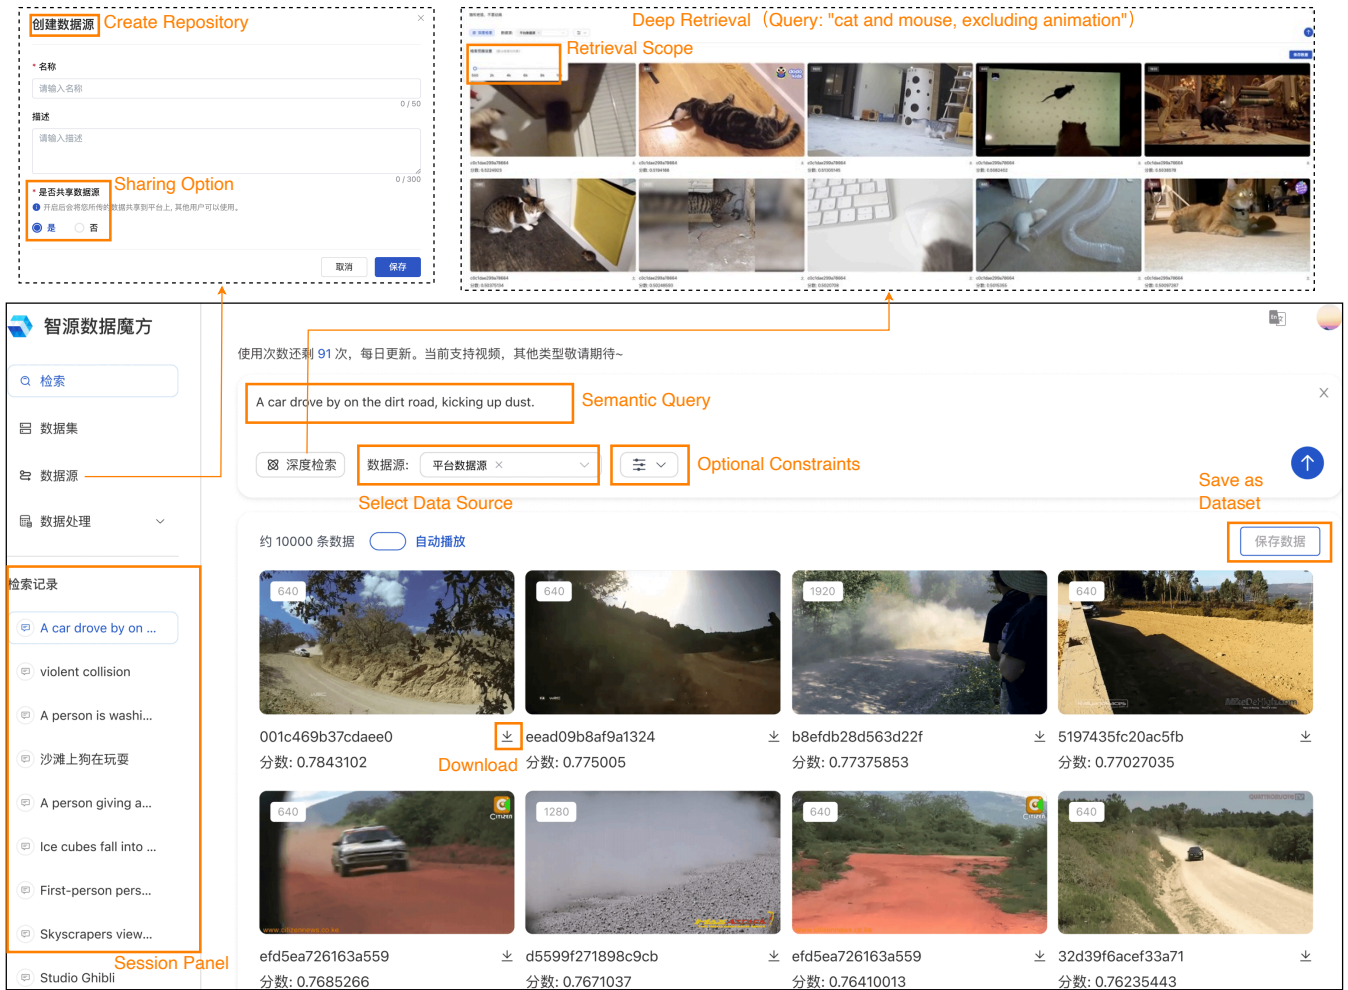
创建数据源 Create Repository

* 名称
请输入名称
0 / 50
描述
请输入描述
0 / 300

Sharing Option
* 是否共享数据源
开启后会将您所传的数据共享到平台上，其他用户可以使用。
是 否

取消 保存

Deep Retrieval（Query: "cat and mouse, excluding animation"）

Retrieval Scope

智源数据魔方

检索
数据集
数据源
数据处理
检索记录
A car drove by on ...
violent collision
A person is washi...
沙滩上狗在玩耍
A person giving a...
Ice cubes fall into ...
First-person pers...
Skyscrapers view...
Studio Ghibli
Session Panel

使用次数还剩 91 次，每日更新。当前支持视频，其他类型敬请期待~

A car drove by on the dirt road, kicking up dust.
Semantic Query

深度检索
数据源: 平台数据源
Optional Constraints
Select Data Source

Save as Dataset

约 10000 条数据 自动播放
保存数据

640
001c469b37cdaee0
分数: 0.7843102
Download

640
eead09b8af9a1324
分数: 0.775005

1920
b8efdb28d563d22f
分数: 0.77375853

640
5197435fc20ac5fb
分数: 0.77027035

640
efd5ea726163a559
分数: 0.7685266

1280
d5599f271898c9cb
分数: 0.7671037

640
efd5ea726163a559
分数: 0.76410013

640
32d39f6acef33a71
分数: 0.76235443